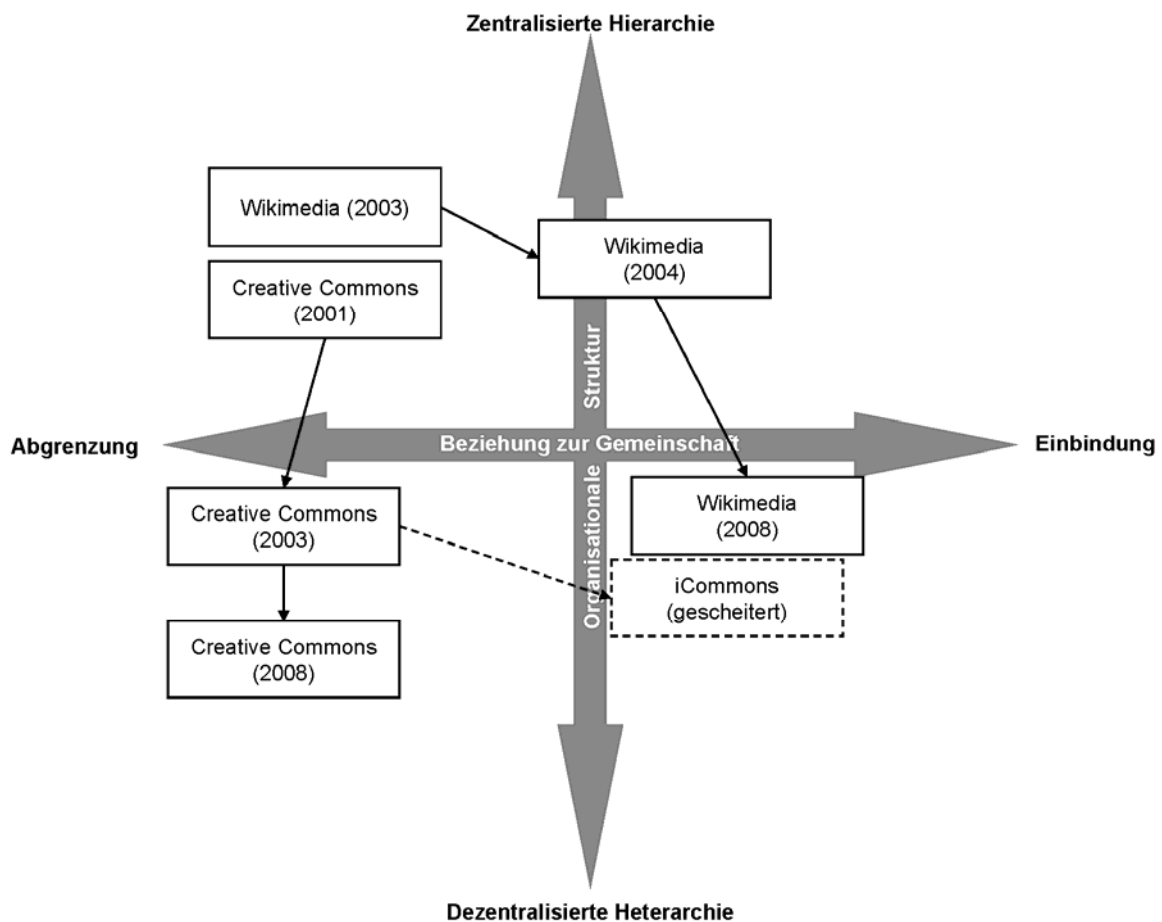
Zentralisierte Hierarchie

Wikimedia (2003)

Wikimedia (2004)

Creative Commons (2001)

Organisationale Struktur

Abgrenzung

Beziehung zur Gemeinschaft

Einbindung

Creative Commons (2003)

Wikimedia (2008)

iCommons (gescheitert)

Creative Commons (2008)

Dezentralisierte Heterarchie